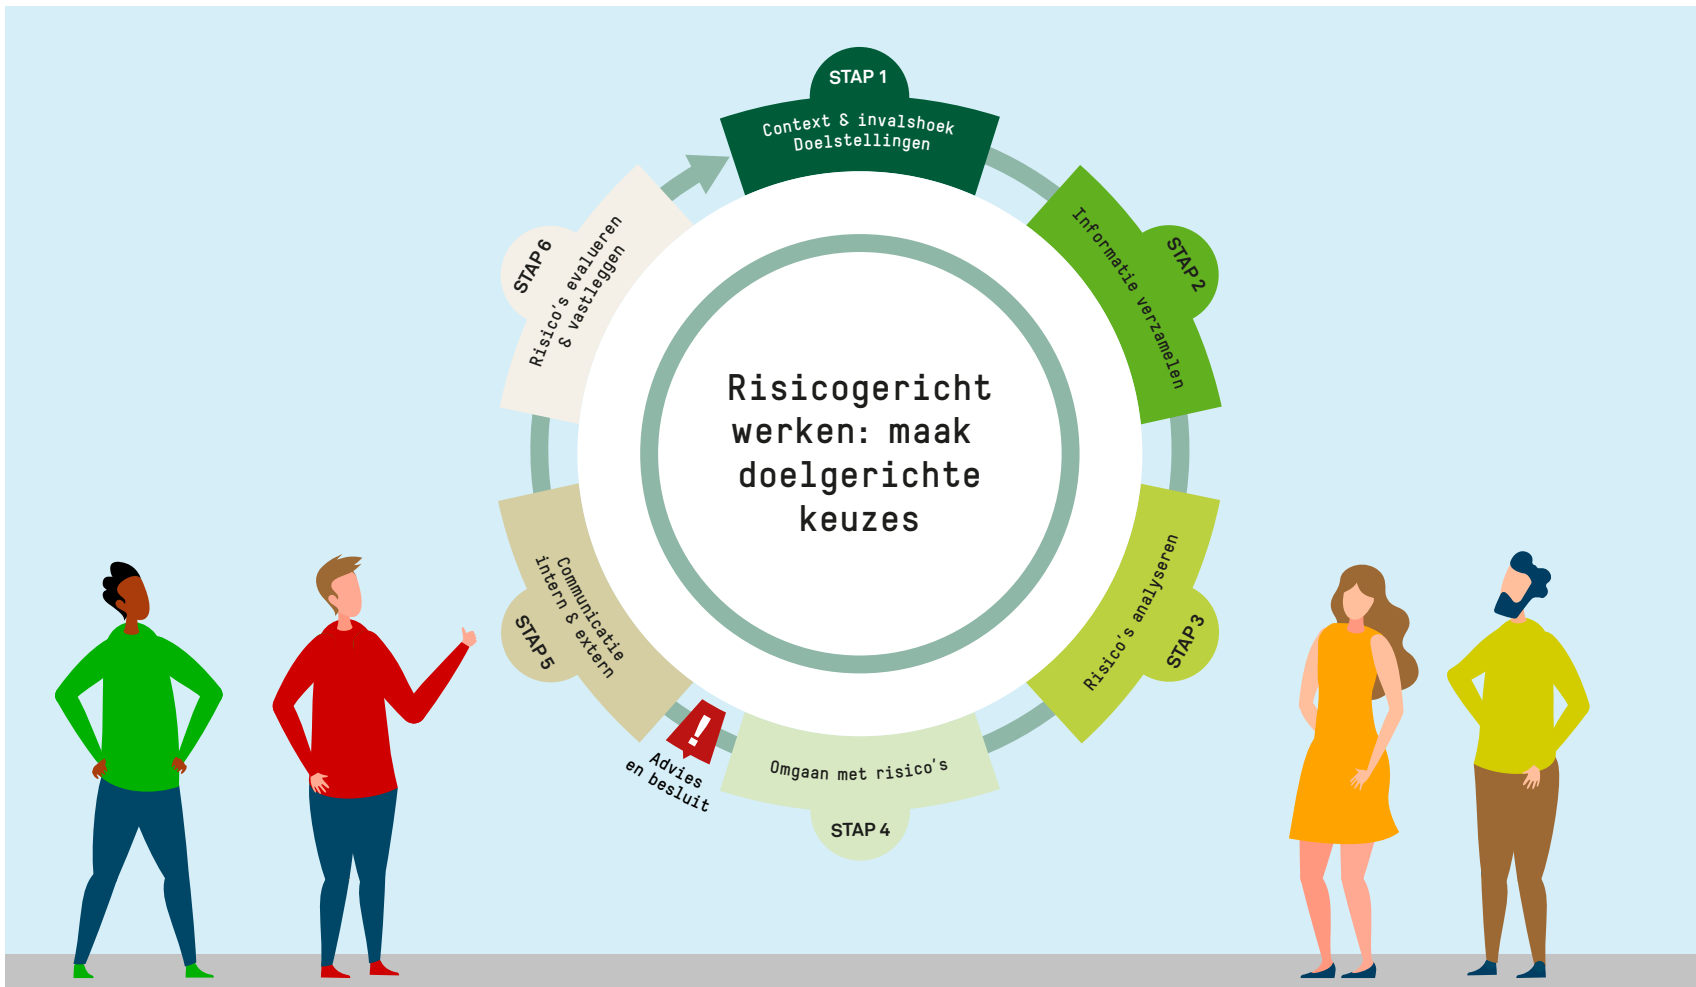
STAP 1
Context & invalshoek
Doelstellingen

STAP 2
Informatie verzamelen

STAP 3
Risico's analyseren

STAP 4
Omgaan met risico's

Advies en besluit

STAP 5
Communicatie intern & extern

STAP 6
Risico's evalueren & vastleggen

Risicogericht werken: maak doelgerichte keuzes